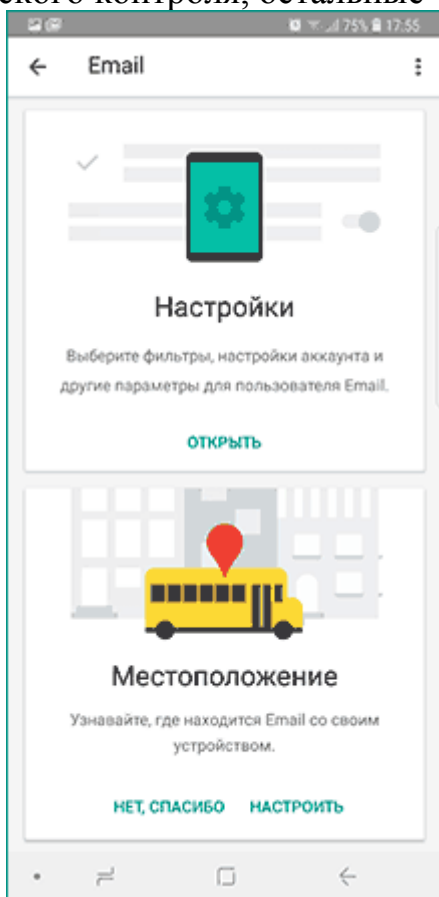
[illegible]ского контроля, остальные

75% 17:55

Email

Настройки

Выберите фильтры, настройки аккаунта и другие параметры для пользователя Email.

ОТКРЫТЬ

Местоположение

Узнавайте, где находится Email со своим устройством.

НЕТ, СПАСИБО НАСТРОИТЬ